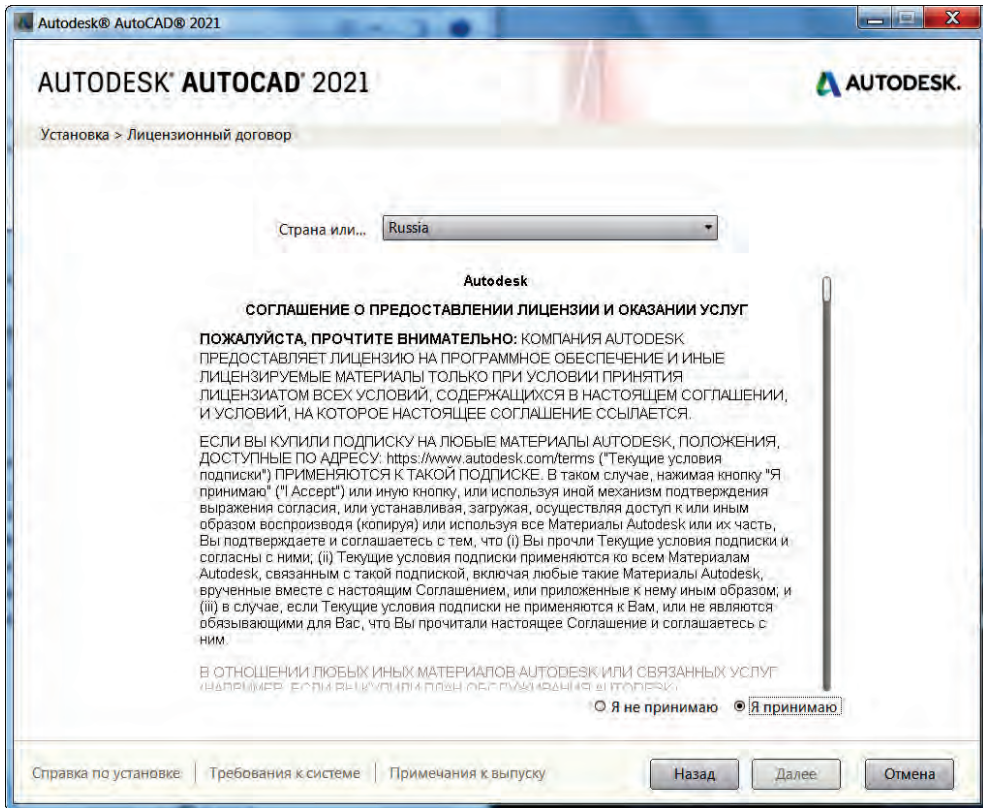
Autodesk® AutoCAD® 2021

AUTODESK® AUTOCAD® 2021

AUTODESK.

Установка > Лицензионный договор

Страна или... Russia

Autodesk

СОГЛАШЕНИЕ О ПРЕДОСТАВЛЕНИИ ЛИЦЕНЗИИ И ОКАЗАНИИ УСЛУГ

ПОЖАЛУЙСТА, ПРОЧТИТЕ ВНИМАТЕЛЬНО: КОМПАНИЯ AUTODESK ПРЕДОСТАВЛЯЕТ ЛИЦЕНЗИЮ НА ПРОГРАММНОЕ ОБЕСПЕЧЕНИЕ И ИНЫЕ ЛИЦЕНЗИРУЕМЫЕ МАТЕРИАЛЫ ТОЛЬКО ПРИ УСЛОВИИ ПРИНЯТИЯ ЛИЦЕНЗИАТОМ ВСЕХ УСЛОВИЙ, СОДЕРЖАЩИХСЯ В НАСТОЯЩЕМ СОГЛАШЕНИИ, И УСЛОВИЙ, НА КОТОРОЕ НАСТОЯЩЕЕ СОГЛАШЕНИЕ ССЫЛАЕТСЯ.

ЕСЛИ ВЫ КУПИЛИ ПОДПИСКУ НА ЛЮБЫЕ МАТЕРИАЛЫ AUTODESK, ПОЛОЖЕНИЯ, ДОСТУПНЫЕ ПО АДРЕСУ: https://www.autodesk.com/terms ("Текущие условия подписки") ПРИМЕНЯЮТСЯ К ТАКОЙ ПОДПИСКЕ. В таком случае, нажимая кнопку "Я принимаю" ("I Accept") или иную кнопку, или используя иной механизм подтверждения выражения согласия, или устанавливая, загружая, осуществляя доступ к или иным образом воспроизводя (копируя) или используя все Материалы Autodesk или их часть, Вы подтверждаете и соглашаетесь с тем, что (i) Вы прочли Текущие условия подписки и согласны с ними; (ii) Текущие условия подписки применяются ко всем Материалам Autodesk, связанным с такой подпиской, включая любые такие Материалы Autodesk, врученные вместе с настоящим Соглашением, или приложенные к нему иным образом; и (iii) в случае, если Текущие условия подписки не применяются к Вам, или не являются обязывающими для Вас, что Вы прочитали настоящее Соглашение и соглашаетесь с ним.

В ОТНОШЕНИИ ЛЮБЫХ ИНЫХ МАТЕРИАЛОВ AUTODESK ИЛИ СВЯЗАННЫХ УСЛУГ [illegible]

Я не принимаю Я принимаю

Справка по установке | Требования к системе | Примечания к выпуску

Назад Далее Отмена